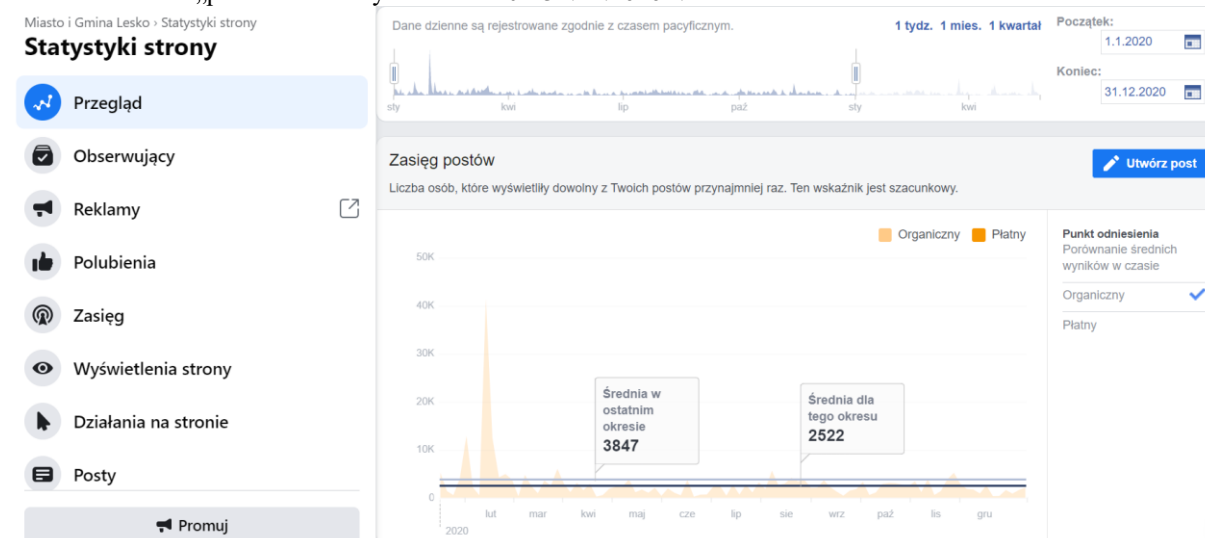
Miasto i Gmina Lesko › Statystyki strony

Statystyki strony

Przegląd

Obserwujący

Reklamy

Polubienia

Zasięg

Wyświetlenia strony

Działania na stronie

Posty

Promuj

Dane dzienne są rejestrowane zgodnie z czasem pacyficznym.

1 tydz. 1 mies. 1 kwartał

Początek:
1.1.2020

Koniec:
31.12.2020

sty kwi lip paź sty kwi

Zasięg postów

Utwórz post

Liczba osób, które wyświetliły dowolny z Twoich postów przynajmniej raz. Ten wskaźnik jest szacunkowy.

Organiczny Płatny

50K
40K
30K
20K
10K
0

Średnia w ostatnim okresie
3847

Średnia dla tego okresu
2522

lut mar kwi maj cze lip sie wrz paź lis gru
2020

Punkt odniesienia
Porównanie średnich wyników w czasie

Organiczny

Płatny